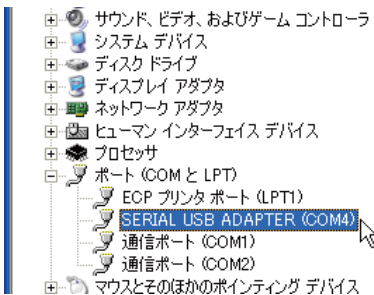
サウンド、ビデオ、およびゲーム コントローラ
システム デバイス
ディスク ドライブ
ディスプレイ アダプタ
ネットワーク アダプタ
ヒューマン インターフェイス デバイス
プロセッサ
ポート (COM と LPT)
ECP プリンタ ポート (LPT1)
SERIAL USB ADAPTER (COM4)
通信ポート (COM1)
通信ポート (COM2)
マウスとそのほかのポインティング デバイス